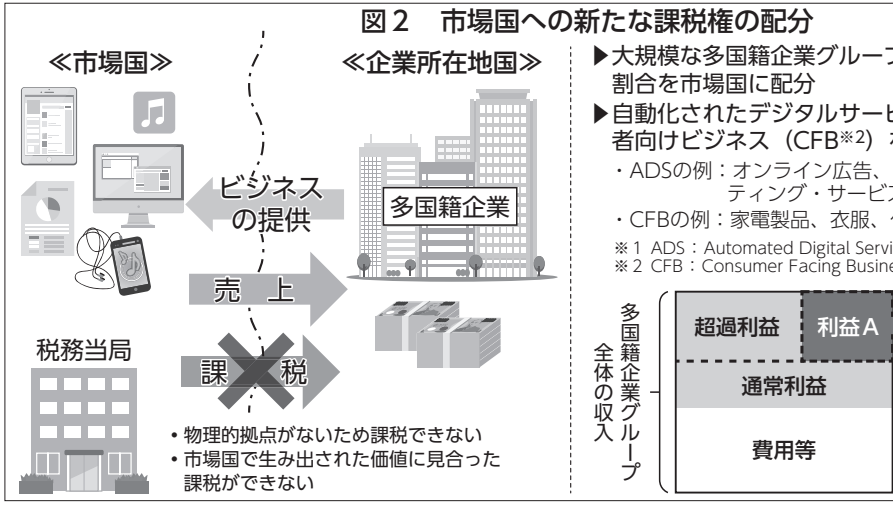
図２　市場国への新たな課税権の配分

≪市場国≫

≪企業所在地国≫

ビジネスの提供

多国籍企業

売　上

課　税

税務当局

• 物理的拠点がないため課税できない
• 市場国で生み出された価値に見合った課税ができない

▶大規模な多国籍企業グループ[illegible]割合を市場国に配分

▶自動化されたデジタルサービ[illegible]者向けビジネス（CFB※2）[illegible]

・ADSの例：オンライン広告、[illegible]ティング・サービ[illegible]

・CFBの例：家電製品、衣服、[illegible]

※１ ADS：Automated Digital Servi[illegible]
※２ CFB：Consumer Facing Busine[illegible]

多国籍企業グループ全体の収入

超過利益

利益A

通常利益

費用等